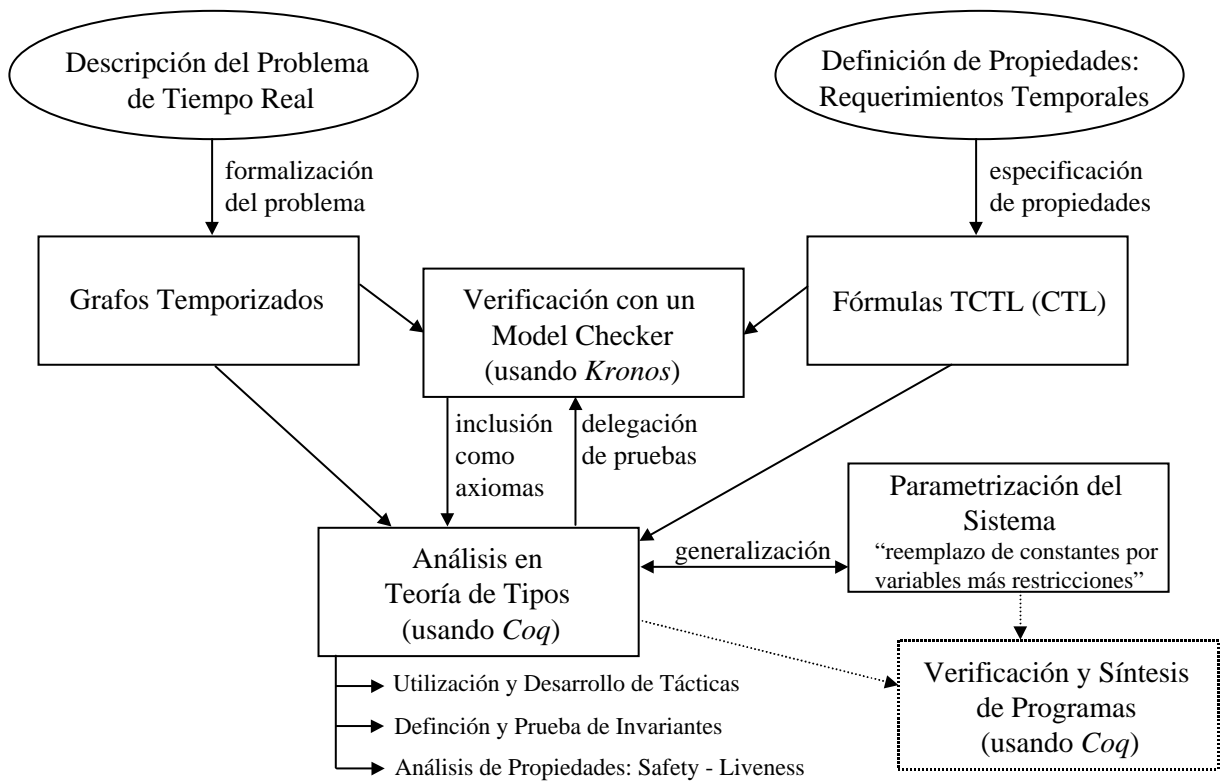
Descripción del Problema de Tiempo Real

Definición de Propiedades: Requerimientos Temporales

formalización del problema

especificación de propiedades

Grafos Temporizados

Verificación con un Model Checker (usando *Kronos*)

Fórmulas TCTL (CTL)

inclusión como axiomas

delegación de pruebas

Parametrización del Sistema
"reemplazo de constantes por variables más restricciones"

Análisis en Teoría de Tipos (usando *Coq*)

generalización

Verificación y Síntesis de Programas (usando *Coq*)

Utilización y Desarrollo de Tácticas

Defínción y Prueba de Invariantes

Análisis de Propiedades: Safety - Liveness